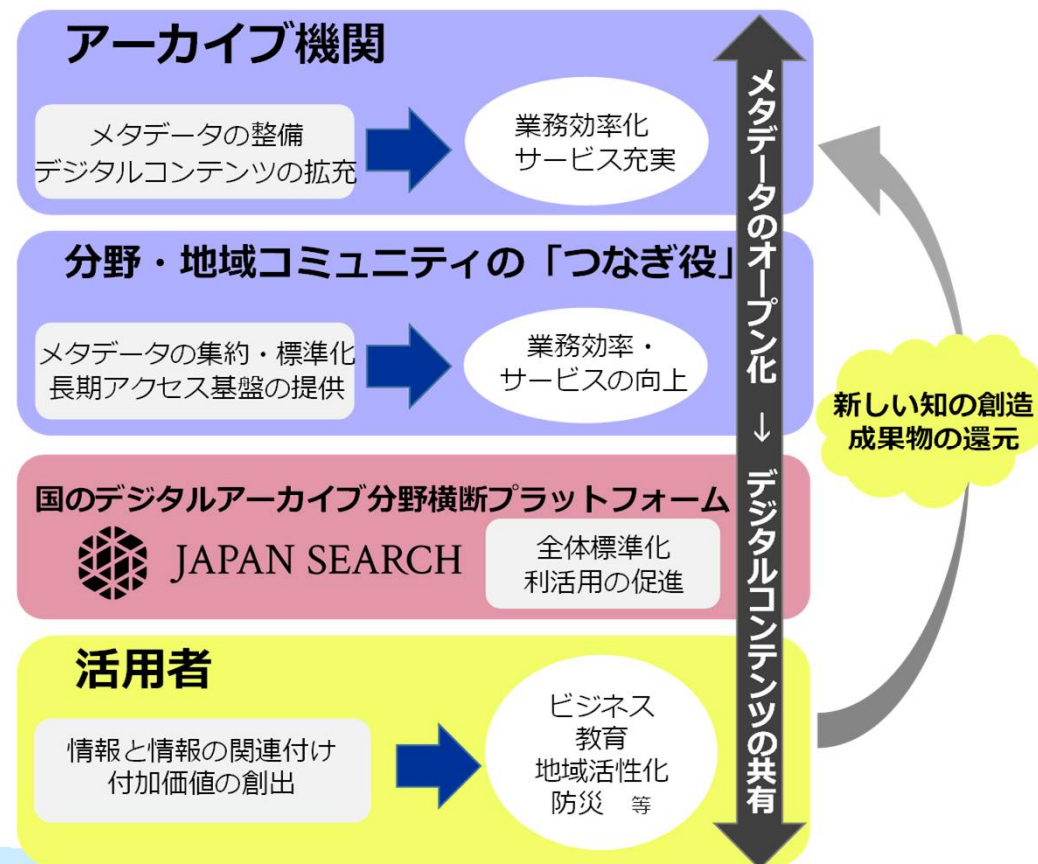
アーカイブ機関

メタデータの整備
デジタルコンテンツの拡充

業務効率化
サービス充実

分野・地域コミュニティの「つなぎ役」

メタデータの集約・標準化
長期アクセス基盤の提供

業務効率・
サービスの向上

国のデジタルアーカイブ分野横断プラットフォーム

JAPAN SEARCH

全体標準化
利活用の促進

活用者

情報と情報の関連付け
付加価値の創出

ビジネス
教育
地域活性化
防災 等

メタデータのオープン化
↓
デジタルコンテンツの共有

新しい知の創造
成果物の還元